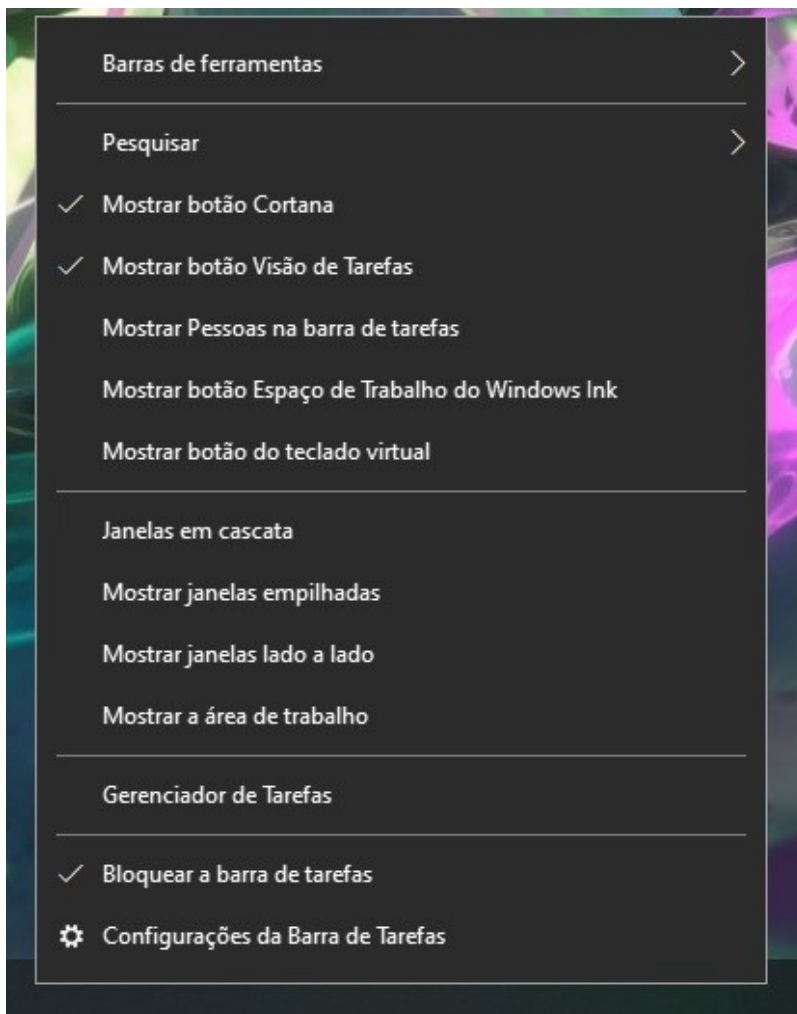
Barras de ferramentas

Pesquisar

✓ Mostrar botão Cortana

✓ Mostrar botão Visão de Tarefas

Mostrar Pessoas na barra de tarefas

Mostrar botão Espaço de Trabalho do Windows Ink

Mostrar botão do teclado virtual

Janelas em cascata

Mostrar janelas empilhadas

Mostrar janelas lado a lado

Mostrar a área de trabalho

Gerenciador de Tarefas

✓ Bloquear a barra de tarefas

Configurações da Barra de Tarefas